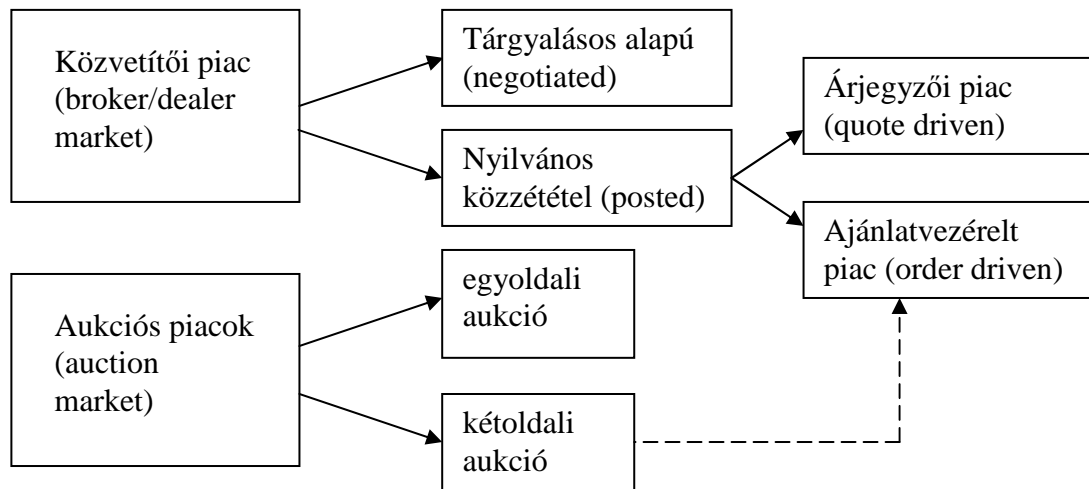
Közvetítői piac (broker/dealer market)

Tárgyalásos alapú (negotiated)

Nyilvános közzététel (posted)

Árjegyzői piac (quote driven)

Ajánlatvezérelt piac (order driven)

Aukciós piacok (auction market)

egyoldali aukció

kétoldali aukció